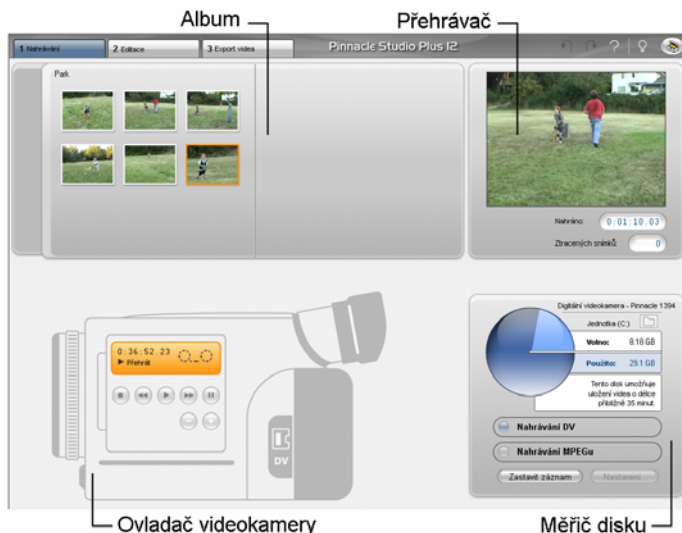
Album

Přehrávač

1 Nahrávání
2 Editace
3 Export videa

Pinnacle Studio Plus 12

Park

Nahráno: 0:01:10.03
Ztracených snímků: 0

0:36:52.23
▶ Přehrát

DV

Digitální videokamera - Pinnacle 1394
Jednotka (C:)
Volno: 8.18 GB
Použito: 29.1 GB
Tento disk umožňuje uložení videa o délce přibližně 35 minut.

Nahrávání DV
Nahrávání MPEGu
Zastavit záznam
Nastavení

Ovladač videokamery

Měřič disku